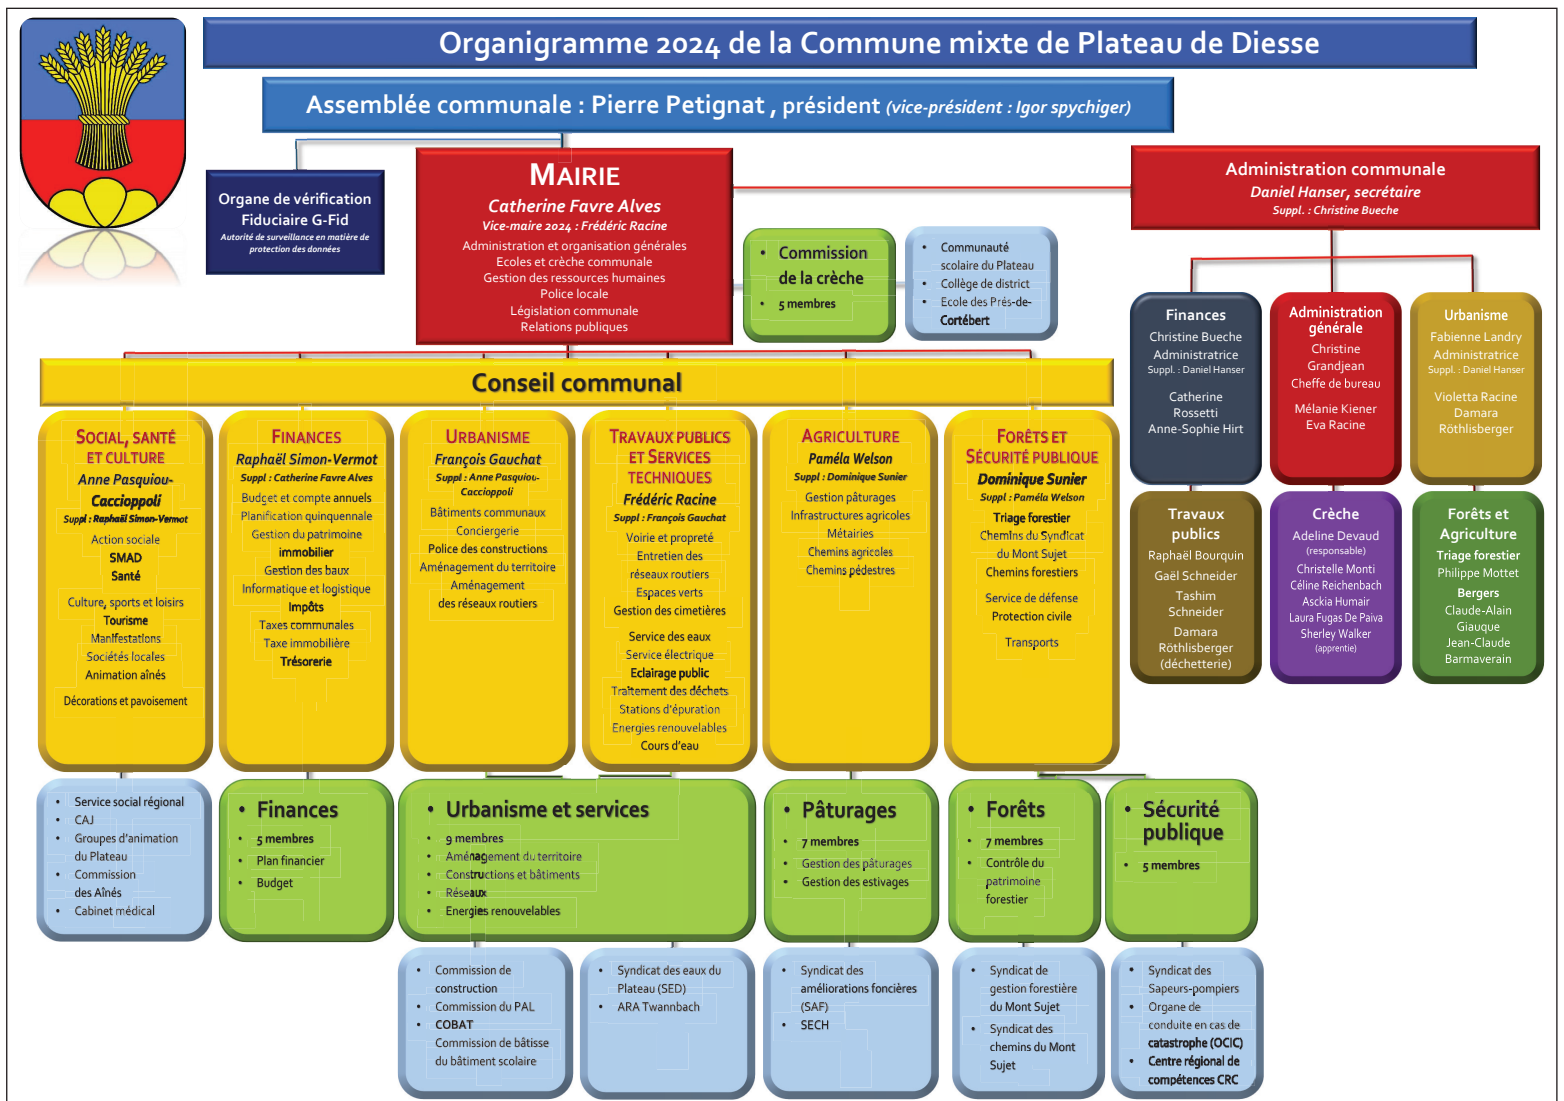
Organigramme 2024 de la Commune mixte de Plateau de Diesse

Assemblée communale : Pierre Petignat , président (vice-président : Igor spychiger)

Organe de vérification
Fiduciaire G-Fid
Autorité de surveillance en matière de protection des données

MAIRIE
Catherine Favre Alves
Vice-maire 2024 : Frédéric Racine
Administration et organisation générales
Ecoles et crèche communale
Gestion des ressources humaines
Police locale
Législation communale
Relations publiques

• Commission de la crèche
• 5 membres

• Communauté scolaire du Plateau
• Collège de district
• Ecole des Prés-de-Cortébert

Administration communale
Daniel Hanser, secrétaire
Suppl. : Christine Bueche

Finances
Christine Bueche
Administratrice
Suppl. : Daniel Hanser
Catherine Rossetti
Anne-Sophie Hirt

Administration générale
Christine Grandjean
Cheffe de bureau
Mélanie Kiener
Eva Racine

Urbanisme
Fabienne Landry
Administratrice
Suppl. : Daniel Hanser
Violetta Racine Damara Röthlisberger

Conseil communal

SOCIAL, SANTÉ ET CULTURE
Anne Pasquiou-Caccioppoli
Suppl : Raphaël Simon-Vermot
Action sociale
SMAD
Santé
Culture, sports et loisirs
Tourisme
Manifestations
Sociétés locales
Animation aînés
Décorations et pavoisement

FINANCES
Raphaël Simon-Vermot
Suppl : Catherine Favre Alves
Budget et compte annuels
Planification quinquennale
Gestion du patrimoine immobilier
Gestion des baux
Informatique et logistique
Impôts
Taxes communales
Taxe immobilière
Trésorerie

URBANISME
François Gauchat
Suppl : Anne Pasquiou-Caccioppoli
Bâtiments communaux
Conciergerie
Police des constructions
Aménagement du territoire
Aménagement des réseaux routiers

TRAVAUX PUBLICS ET SERVICES TECHNIQUES
Frédéric Racine
Suppl : François Gauchat
Voirie et propreté
Entretien des réseaux routiers
Espaces verts
Gestion des cimetières
Service des eaux
Service électrique
Eclairage public
Traitement des déchets
Stations d'épuration
Energies renouvelables
Cours d'eau

AGRICULTURE
Paméla Welson
Suppl : Dominique Sunier
Gestion pâturages
Infrastructures agricoles
Métairies
Chemins agricoles
Chemins pédestres

FORÊTS ET SÉCURITÉ PUBLIQUE
Dominique Sunier
Suppl : Paméla Welson
Triage forestier
Chemins du Syndicat du Mont Sujet
Chemins forestiers
Service de défense
Protection civile
Transports

Travaux publics
Raphaël Bourquin
Gaël Schneider
Tashim Schneider
Damara Röthlisberger (déchetterie)

Crèche
Adeline Devaud
(responsable)
Christelle Monti
Céline Reichenbach
Asckia Humair
Laura Fugas De Paiva
Sherley Walker
(apprentie)

Forêts et Agriculture
Triage forestier
Philippe Mottet
Bergers
Claude-Alain Giauque
Jean-Claude Barmaverain

• Service social régional
• CAJ
• Groupes d'animation du Plateau
• Commission des Aînés
• Cabinet médical

• Finances
• 5 membres
• Plan financier
• Budget

• Urbanisme et services
• 9 membres
• Aménagement du territoire
• Constructions et bâtiments
• Réseaux
• Energies renouvelables

• Pâturages
• 7 membres
• Gestion des pâturages
• Gestion des estivages

• Forêts
• 7 membres
• Contrôle du patrimoine forestier

• Sécurité publique
• 5 membres

• Commission de construction
• Commission du PAL
• COBAT
• Commission de bâtisse du bâtiment scolaire

• Syndicat des eaux du Plateau (SED)
• ARA Twannbach

• Syndicat des améliorations foncières (SAF)
• SECH

• Syndicat de gestion forestière du Mont Sujet
• Syndicat des chemins du Mont Sujet

• Syndicat des Sapeurs-pompiers
• Organe de conduite en cas de catastrophe (OCIC)
• Centre régional de compétences CRC